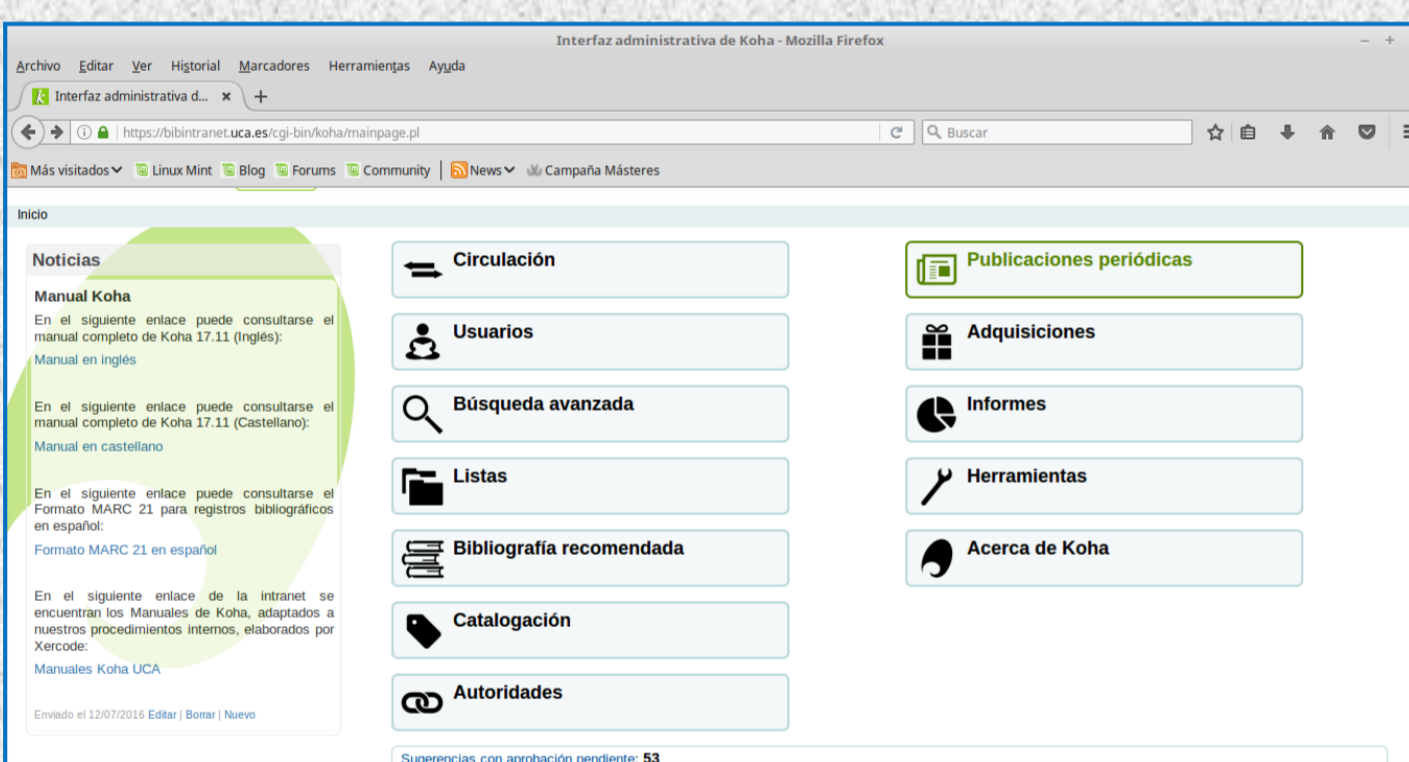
Interfaz administrativa de Koha - Mozilla Firefox

Archivo Editar Ver Historial Marcadores Herramientas Ayuda

Interfaz administrativa d... ×  +

https://bibintranet.uca.es/cgi-bin/koha/mainpage.pl

Buscar

Más visitados Linux Mint Blog Forums Community News Campaña Másteres

Inicio

Noticias

Manual Koha

En el siguiente enlace puede consultarse el manual completo de Koha 17.11 (Inglés):

Manual en inglés

En el siguiente enlace puede consultarse el manual completo de Koha 17.11 (Castellano):

Manual en castellano

En el siguiente enlace puede consultarse el Formato MARC 21 para registros bibliográficos en español:

Formato MARC 21 en español

En el siguiente enlace de la intranet se encuentran los Manuales de Koha, adaptados a nuestros procedimientos internos, elaborados por Xercode:

Manuales Koha UCA

Enviado el 12/07/2016 Editar | Borrar | Nuevo

Circulación

Usuarios

Búsqueda avanzada

Listas

Bibliografía recomendada

Catalogación

Autoridades

Publicaciones periódicas

Adquisiciones

Informes

Herramientas

Acerca de Koha

Sugerencias con aprobación pendiente: 53